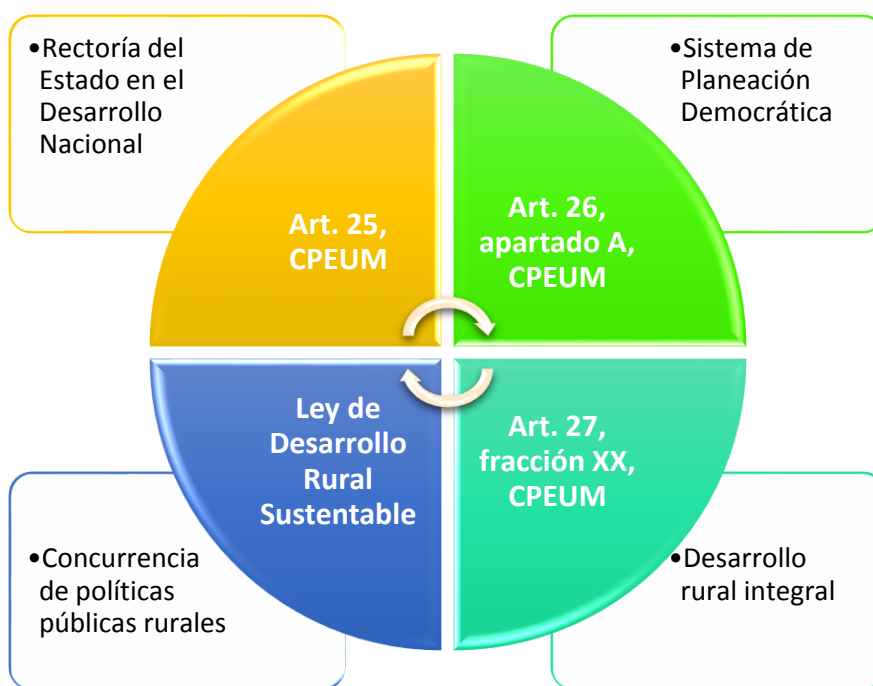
•Rectoría del Estado en el Desarrollo Nacional

•Sistema de Planeación Democrática

Art. 25, CPEUM

Art. 26, apartado A, CPEUM

Ley de Desarrollo Rural Sustentable

Art. 27, fracción XX, CPEUM

•Concurrencia de políticas públicas rurales

•Desarrollo rural integral